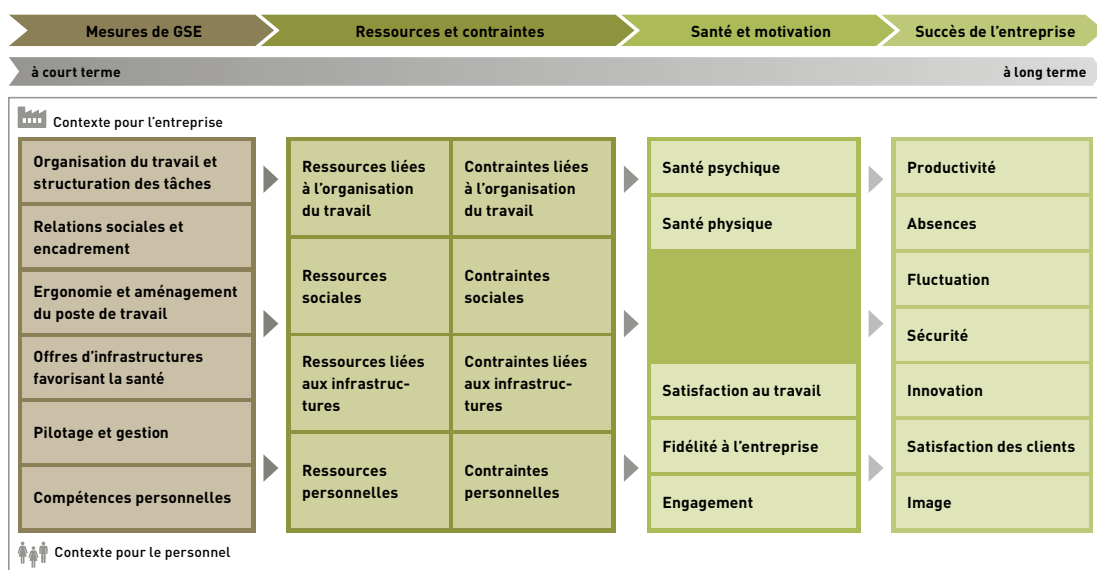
Mesures de GSE | Ressources et contraintes | Santé et motivation | Succès de l'entreprise

à court terme | à long terme

Contexte pour l'entreprise

Organisation du travail et structuration des tâches

Relations sociales et encadrement

Ergonomie et aménagement du poste de travail

Offres d'infrastructures favorisant la santé

Pilotage et gestion

Compétences personnelles

| Ressources liées à l'organisation du travail | Contraintes liées à l'organisation du travail |
|---|---|
| Ressources sociales | Contraintes sociales |
| Ressources liées aux infrastructures | Contraintes liées aux infrastructures |
| Ressources personnelles | Contraintes personnelles |

Santé psychique

Santé physique

Satisfaction au travail

Fidélité à l'entreprise

Engagement

Productivité

Absences

Fluctuation

Sécurité

Innovation

Satisfaction des clients

Image

Contexte pour le personnel